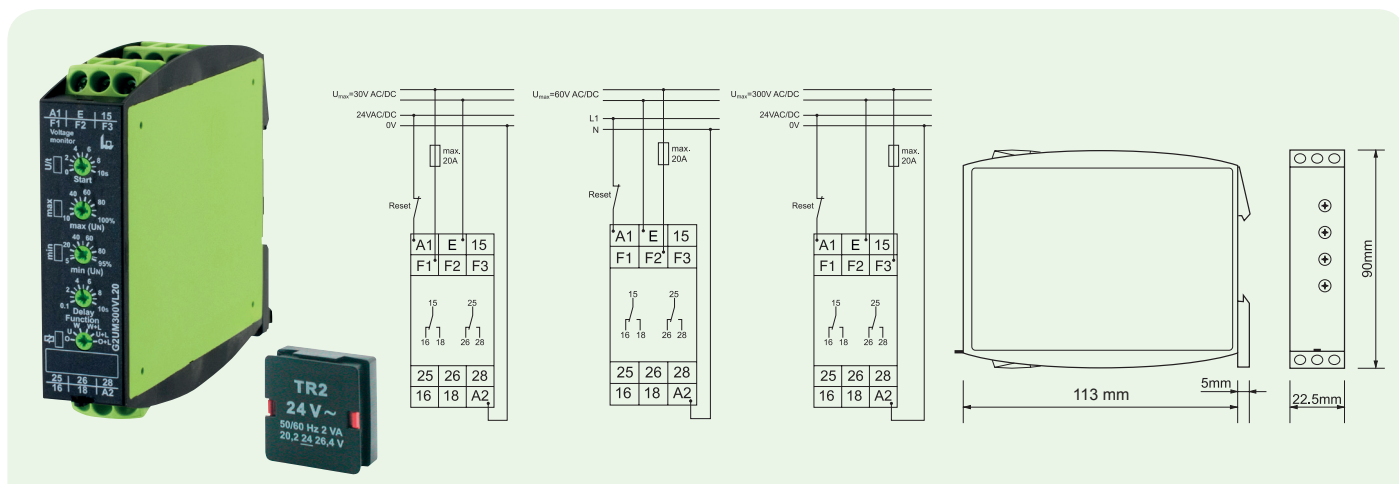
A1 | E | 15
F1 | F2 | F3
Voltage monitor
U/t
Start
10s
max
40 60 80 100%
max (Un)
min
40 60 80 95%
min (Un)
Delay
0,1 10s
Function
W W+L U U+L O O+L
G2UM300VL20
25 | 26 | 28
16 | 18 | A2

TR2
24 V~
50/60 Hz 2 VA
20,2 24 26,4 V

$U_{max}$=30V AC/DC
24VAC/DC
0V
max. 20A
Reset
A1 E 15
F1 F2 F3
15 25
16 18 26 28
25 26 28
16 18 A2

$U_{max}$=60V AC/DC
L1
N
max. 20A
Reset
A1 E 15
F1 F2 F3
15 25
16 18 26 28
25 26 28
16 18 A2

$U_{max}$=300V AC/DC
24VAC/DC
0V
max. 20A
Reset
A1 E 15
F1 F2 F3
15 25
16 18 26 28
25 26 28
16 18 A2

113 mm
5mm
90mm
22.5mm